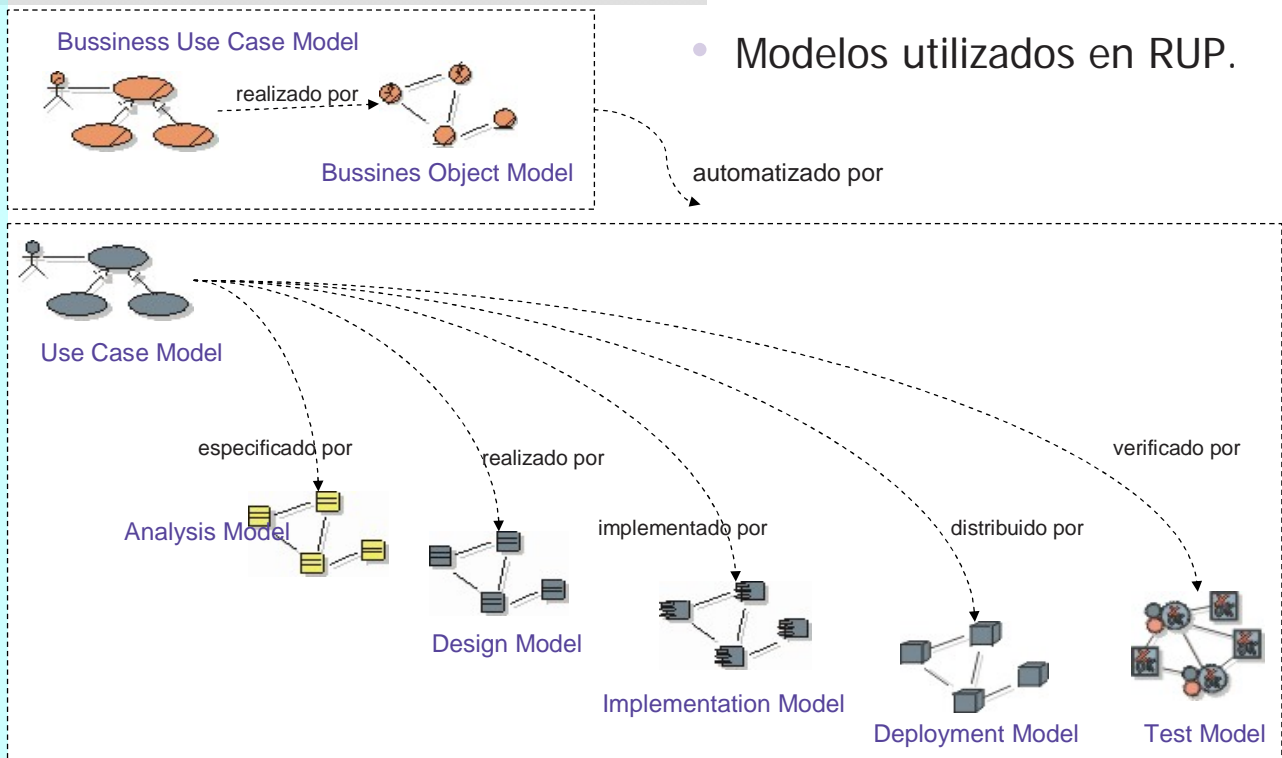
Bussiness Use Case Model

realizado por

Bussines Object Model

Modelos utilizados en RUP.

automatizado por

Use Case Model

especificado por

realizado por

verificado por

Analysis Model

implementado por

distribuido por

Design Model

Implementation Model

Deployment Model

Test Model